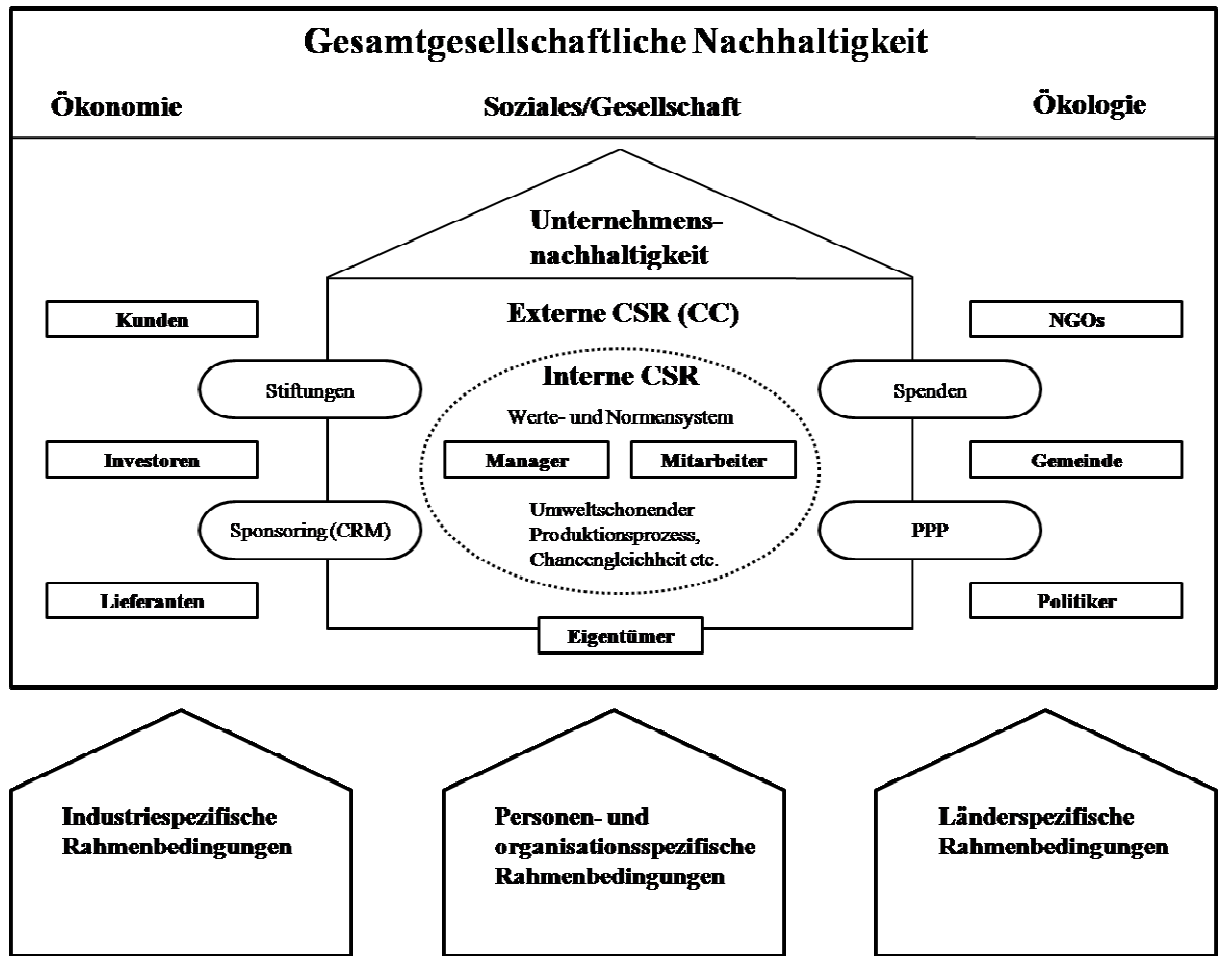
Gesamtgesellschaftliche Nachhaltigkeit

Ökonomie

Soziales/Gesellschaft

Ökologie

Unternehmensnachhaltigkeit

Externe CSR (CC)

Kunden

NGOs

Stiftungen

Interne CSR

Werte- und Normensystem

Spenden

Investoren

Manager

Mitarbeiter

Gemeinde

Sponsoring (CRM)

Umweltschonender Produktionsprozess, Chancengleichheit etc.

PPP

Lieferanten

Politiker

Eigentümer

Industriespezifische Rahmenbedingungen

Personen- und organisationsspezifische Rahmenbedingungen

Länderspezifische Rahmenbedingungen